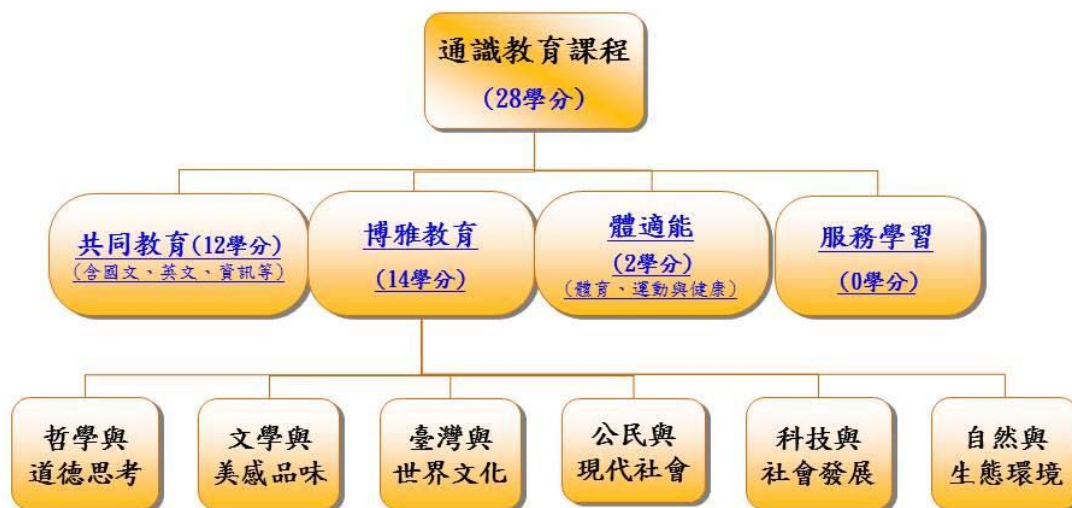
通識教育課程
(28學分)

共同教育(12學分)
(含國文、英文、資訊等)

博雅教育
(14學分)

體適能
(2學分)
(體育、運動與健康)

服務學習
(0學分)

哲學與
道德思考

文學與
美感品味

臺灣與
世界文化

公民與
現代社會

科技與
社會發展

自然與
生態環境